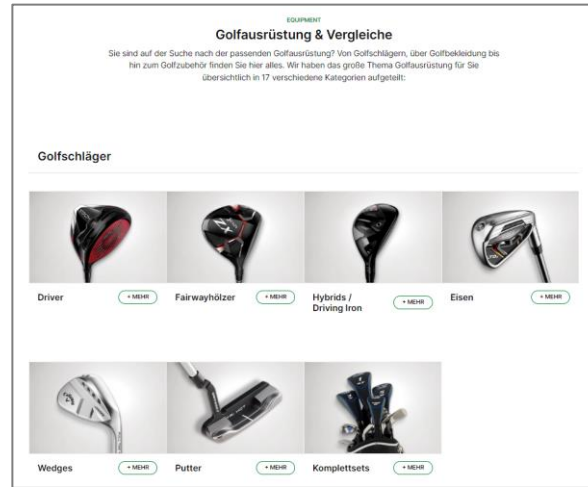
EQUIPMENT

Golfausrüstung & Vergleiche

Sie sind auf der Suche nach der passenden Golfausrüstung? Von Golfschlägern, über Golfbekleidung bis hin zum Golfzubehör finden Sie hier alles. Wir haben das große Thema Golfausrüstung für Sie übersichtlich in 17 verschiedene Kategorien aufgeteilt:

Golfschläger

Driver + MEHR

Fairwayhölzer + MEHR

Hybrids / Driving Iron + MEHR

Eisen + MEHR

Wedges + MEHR

Putter + MEHR

Komplettsets + MEHR